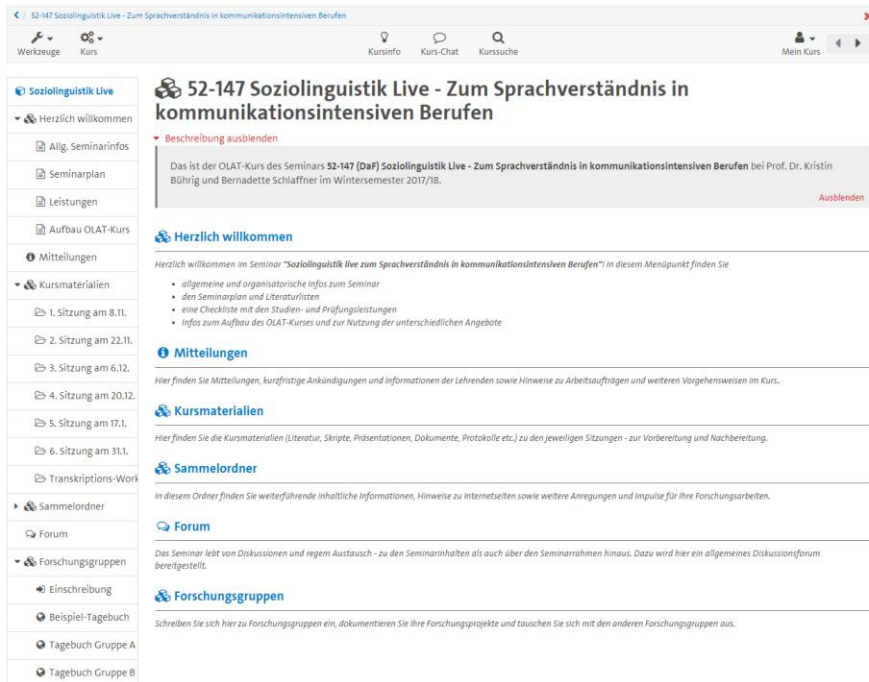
< / 52-147 Soziolinguistik Live - Zum Sprachverständnis in kommunikationsintensiven Berufen

Werkzeuge Kurs

Kursinfo Kurs-Chat Kurssuche

Mein Kurs

Soziolinguistik Live
Herzlich willkommen
Allg. Seminarinfos
Seminarplan
Leistungen
Aufbau OLAT-Kurs
Mitteilungen
Kursmaterialien
1. Sitzung am 8.11.
2. Sitzung am 22.11.
3. Sitzung am 6.12.
4. Sitzung am 20.12.
5. Sitzung am 17.1.
6. Sitzung am 31.1.
Transkriptions-Work
Sammelordner
Forum
Forschungsgruppen
Einschreibung
Beispiel-Tagebuch
Tagebuch Gruppe A
Tagebuch Gruppe B

# 52-147 Soziolinguistik Live - Zum Sprachverständnis in kommunikationsintensiven Berufen

Beschreibung ausblenden

Das ist der OLAT-Kurs des Seminars **52-147 (DaF) Soziolinguistik Live - Zum Sprachverständnis in kommunikationsintensiven Berufen** bei Prof. Dr. Kristin Bührig und Bernadette Schlaffner im Wintersemester 2017/18.

Ausblenden

## Herzlich willkommen

Herzlich willkommen im Seminar **"Soziolinguistik live zum Sprachverständnis in kommunikationsintensiven Berufen"**! In diesem Menüpunkt finden Sie

- allgemeine und organisatorische Infos zum Seminar
- den Seminarplan und Literaturlisten
- eine Checkliste mit den Studien- und Prüfungsleistungen
- Infos zum Aufbau des OLAT-Kurses und zur Nutzung der unterschiedlichen Angebote

## Mitteilungen

Hier finden Sie Mitteilungen, kurzfristige Ankündigungen und Informationen der Lehrenden sowie Hinweise zu Arbeitsaufträgen und weiteren Vorgehensweisen im Kurs.

## Kursmaterialien

Hier finden Sie die Kursmaterialien (Literatur, Skripte, Präsentationen, Dokumente, Protokolle etc.) zu den jeweiligen Sitzungen - zur Vorbereitung und Nachbereitung.

## Sammelordner

In diesem Ordner finden Sie weiterführende inhaltliche Informationen, Hinweise zu Internetseiten sowie weitere Anregungen und Impulse für Ihre Forschungsarbeiten.

## Forum

Das Seminar lebt von Diskussionen und regem Austausch - zu den Seminarinhalten als auch über den Seminarrahmen hinaus. Dazu wird hier ein allgemeines Diskussionsforum bereitgestellt.

## Forschungsgruppen

Schreiben Sie sich hier zu Forschungsgruppen ein, dokumentieren Sie Ihre Forschungsprojekte und tauschen Sie sich mit den anderen Forschungsgruppen aus.